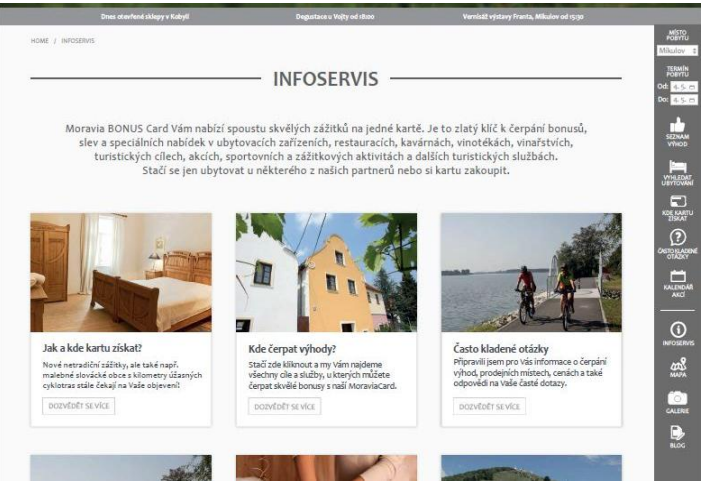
Dnes otevřené sklepy v Kobylí
Degustace u Vojty od 18:00
Vernisáž výstavy Franta, Mikulov od 15:30

MÍSTO POBYTU
Mikulov

TERMÍN POBYTU
Od: 4. 5.
Do: 4. 5.

HOME / INFOSERVIS

INFOSERVIS

Moravia BONUS Card Vám nabízí spoustu skvělých zážitků na jedné kartě. Je to zlatý klíč k čerpání bonusů, slev a speciálních nabídek v ubytovacích zařízeních, restauracích, kavárnách, vinotékách, vinařstvích, turistických cílech, akcích, sportovních a zážitkových aktivitách a dalších turistických službách. Stačí se jen ubytovat u některého z našich partnerů nebo si kartu zakoupit.

Jak a kde kartu získat?
Nové netradiční zážitky, ale také např. malebné slovácké obce s kilometry úžasných cyklotras stále čekají na Vaše objevení!
DOZVĚDĚT SE VÍCE

Kde čerpat výhody?
Stačí zde kliknout a my Vám najdeme všechny cíle a služby, u kterých můžete čerpat skvělé bonusy s naší MoraviaCard.
DOZVĚDĚT SE VÍCE

Často kladené otázky
Připravili jsem pro Vás informace o čerpání výhod, prodejních místech, cenách a také odpovědi na Vaše časté dotazy.
DOZVĚDĚT SE VÍCE

SEZNAM VÝHOD
VYHLEDAT UBYTOVÁNÍ
KDE KARTU ZÍSKAT
ČASTO KLADENÉ OTÁZKY
KALENDÁŘ AKCÍ
INFOSERVIS
MAPA
GALERIE
BLOG